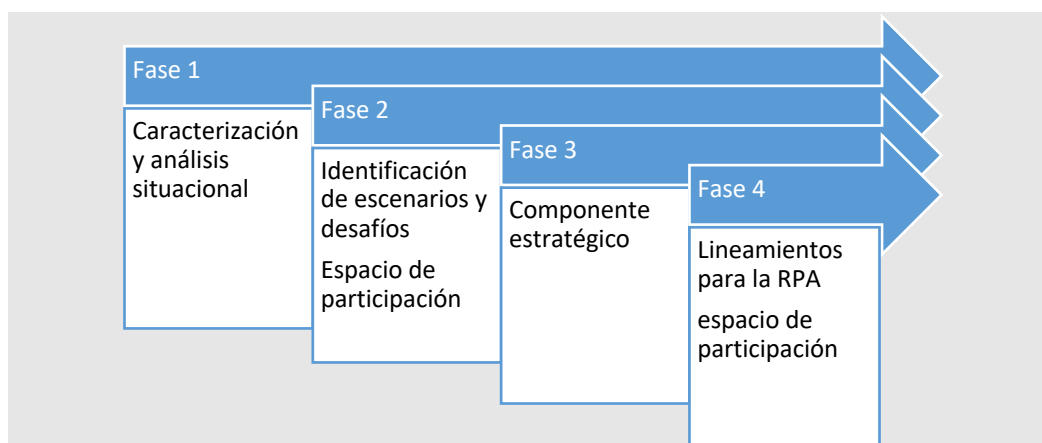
Fase 1

Caracterización y análisis situacional

Fase 2

Identificación de escenarios y desafíos

Espacio de participación

Fase 3

Componente estratégico

Fase 4

Lineamientos para la RPA

espacio de participación